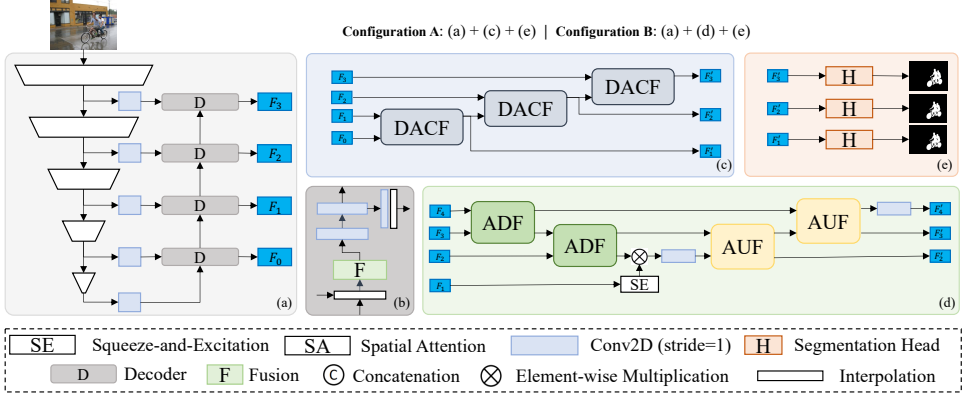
Configuration A: (a) + (c) + (e) | Configuration B: (a) + (d) + (e)

D
$F_3$
D
$F_2$
D
$F_1$
D
$F_0$
(a)

$F_3$
$F_2$
$F_1$
$F_0$
DACF
DACF
DACF
$F_3'$
$F_2'$
$F_1'$
(c)

$F_3'$
$F_2'$
$F_1'$
H
H
H
(e)

F
(b)

$F_4$
$F_3$
$F_2$
$F_1$
ADF
ADF
SE
AUF
AUF
$F_3'$
$F_2'$
$F_1'$
(d)

SE Squeeze-and-Excitation
SA Spatial Attention
Conv2D (stride=1)
H Segmentation Head
D Decoder
F Fusion
C Concatenation
Element-wise Multiplication
Interpolation